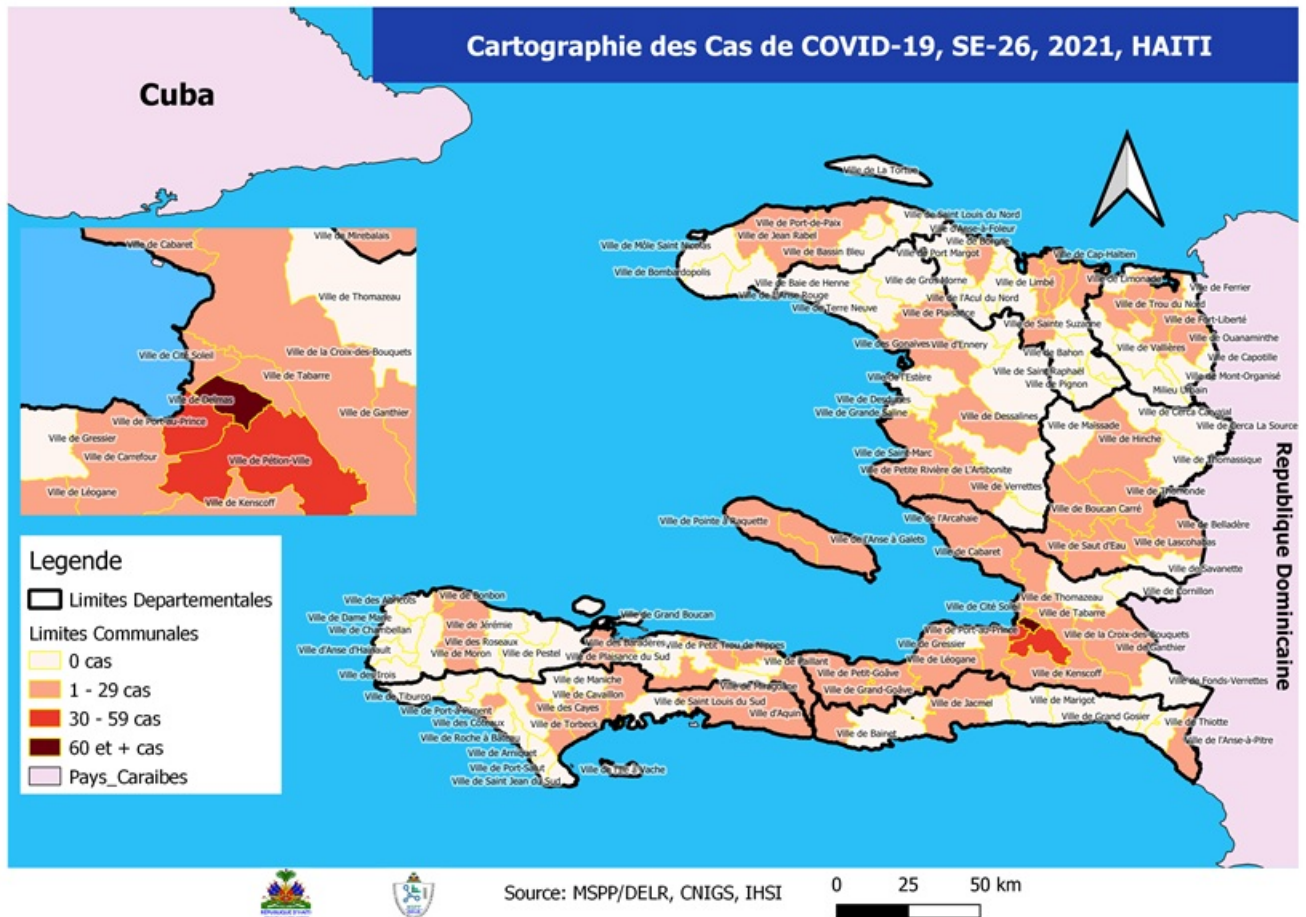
Cartographie des Cas de COVID-19, SE-26, 2021, HAITI

Cuba

Ville de Mirebalais
Ville de Cabaret
Ville de Thomazeau
Ville de Cité Soleil
Ville de la Croix-des-Bouquets
Ville de Tabarre
Ville de Delmas
Ville de Ganthier
Ville de Gressier
Ville de Port-au-Prince
Ville de Carrefour
Ville de Pétion-Ville
Ville de Léogane
Ville de Kenscoff

Legende
Limites Departementales
Limites Communales
0 cas
1 - 29 cas
30 - 59 cas
60 et + cas
Pays_Caraibes

Ville de La Tortue
Ville de Saint Louis du Nord
Ville de Port-de-Paix
Ville d'Anse-à-Foleur
Ville de Jean Rabel
Ville de Borgne
Ville de Môle Saint Nicolas
Ville de Bassin Bleu
Ville de Port Margot
Ville de Cap-Haïtien
Ville de Bombardopolis
Ville de Limonade
Ville de Baie de Henne
Ville de Gros Morne
Ville de Limbé
Ville de Ferrier
Ville de l'Anse Rouge
Ville de l'Acul du Nord
Ville de Trou du Nord
Ville de Terre Neuve
Ville de Plaisance
Ville de Fort-Liberté
Ville de Sainte Suzanne
Ville de Ouanaminthe
Ville des Gonaïves
Ville d'Ennery
Ville de Vallières
Ville de Bahon
Ville de Capotille
Ville de Saint Raphaël
Ville de Mont-Organisé
Ville de l'Estère
Ville de Pignon
Milieu Urbain
Ville de Desdunes
Ville de Dessalines
Ville de Cerca Carvajal
Ville de Grande Saline
Ville de Maïssade
Ville de Cerca La Source
Ville de Hinche
Ville de Saint-Marc
Ville de Thomassique
Ville de Petite Rivière de L'Artibonite
Ville de Verrettes
Ville de Thomonde
Ville de Pointe à Raquette
Ville de l'Arcahaie
Ville de Boucan Carré
Ville de Belladère
Ville de l'Anse à Galets
Ville de Lascahobas
Ville de Cabaret
Ville de Saut d'Eau
Ville de Savanette
Ville de Cornillon
Ville de Thomazeau
Ville des Abricots
Ville de Bonbon
Ville de Grand Boucan
Ville de Cité Soleil
Ville de Tabarre
Ville de Dame Marie
Ville de Jérémie
Ville de Chambellan
Ville des Roseaux
Ville des Baradères
Ville de Petit Trou de Nippes
Ville de Port-au-Prince
Ville de la Croix-des-Bouquets
Ville d'Anse d'Hainault
Ville de Moron
Ville de Pestel
Ville de Plaisance du Sud
Ville de Gressier
Ville de Ganthier
Ville de Paillant
Ville de Léogane
Ville des Irois
Ville de Maniche
Ville de Miragoâne
Ville de Petit-Goâve
Ville de Kenscoff
Ville de Fonds-Verrettes
Ville de Tiburon
Ville de Cavaillon
Ville de Grand-Goâve
Ville de Port-à-Piment
Ville des Cayes
Ville de Saint Louis du Sud
Ville d'Aquin
Ville de Jacmel
Ville de Marigot
Ville des Coteaux
Ville de Torbeck
Ville de Grand Gosier
Ville de Thiotte
Ville de Roche à Bateau
Ville de Bainet
Ville de l'Anse-à-Pitre
Ville de Arniquet
Ville de Port-Salut
Ville de l'Ile à Vache
Ville de Saint Jean du Sud

Republique Dominicaine

Source: MSPP/DELR, CNIGS, IHSI
0 25 50 km
REPUBLIQUE D'HAITI